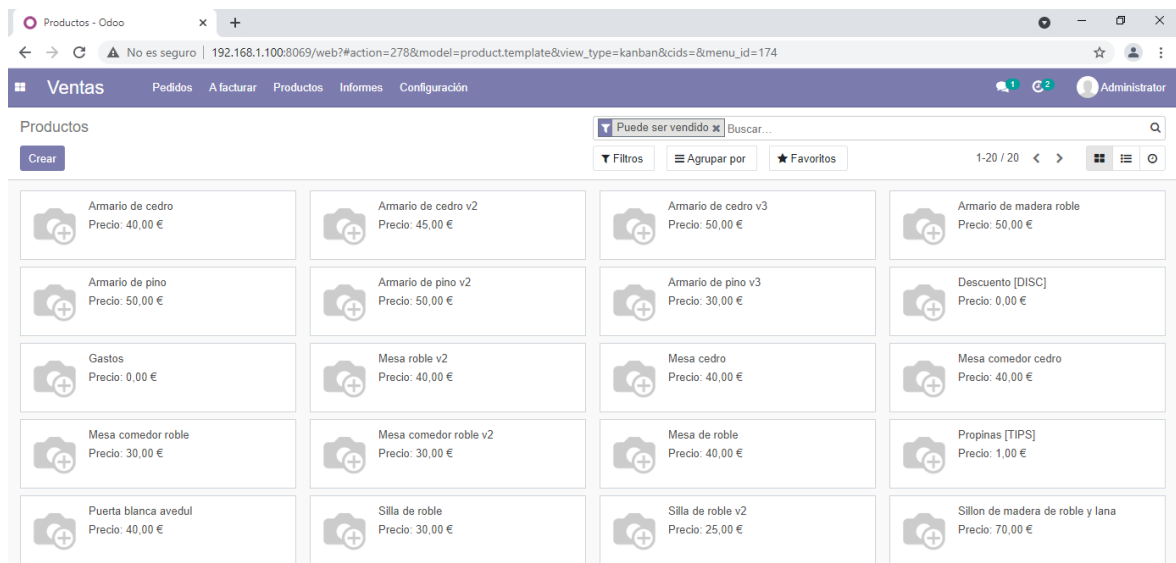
Productos - Odoo ×
+

No es seguro | 192.168.1.100:8069/web?#action=278&model=product.template&view_type=kanban&cids=&menu_id=174

Ventas Pedidos A facturar Productos Informes Configuración 1 2 Administrator

Productos
Puede ser vendido × Buscar...
Crear
Filtros Agrupar por Favoritos 1-20 / 20

Armario de cedro
Precio: 40,00 €

Armario de cedro v2
Precio: 45,00 €

Armario de cedro v3
Precio: 50,00 €

Armario de madera roble
Precio: 50,00 €

Armario de pino
Precio: 50,00 €

Armario de pino v2
Precio: 50,00 €

Armario de pino v3
Precio: 30,00 €

Descuento [DISC]
Precio: 0,00 €

Gastos
Precio: 0,00 €

Mesa roble v2
Precio: 40,00 €

Mesa cedro
Precio: 40,00 €

Mesa comedor cedro
Precio: 40,00 €

Mesa comedor roble
Precio: 30,00 €

Mesa comedor roble v2
Precio: 30,00 €

Mesa de roble
Precio: 40,00 €

Propinas [TIPS]
Precio: 1,00 €

Puerta blanca avedul
Precio: 40,00 €

Silla de roble
Precio: 30,00 €

Silla de roble v2
Precio: 25,00 €

Sillon de madera de roble y lana
Precio: 70,00 €